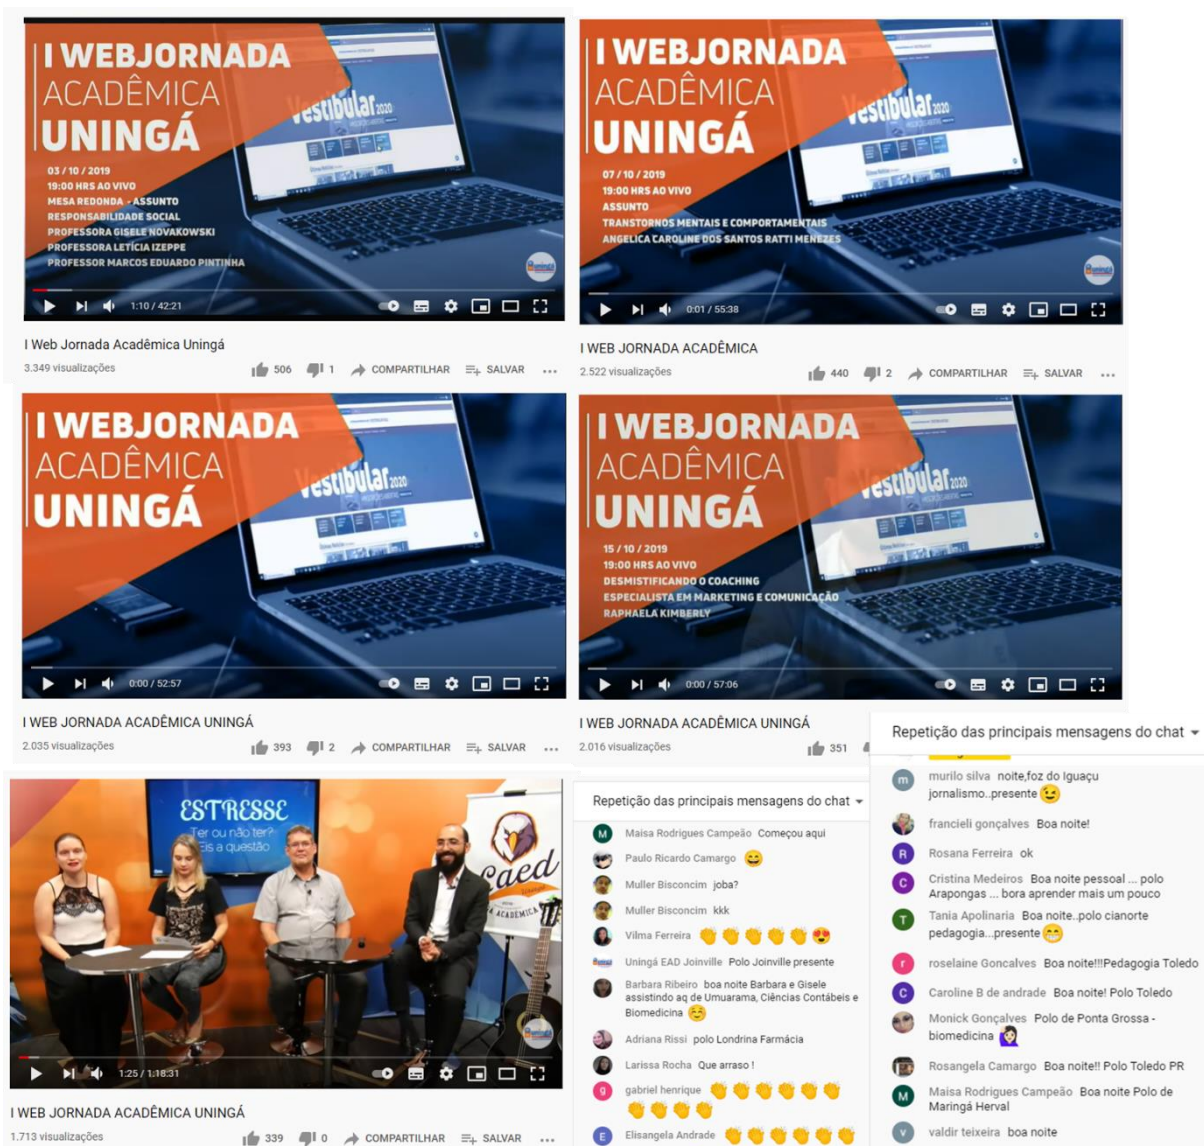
I WEBJORNADA ACADÊMICA UNINGÁ
03 / 10 / 2019
19:00 HRS AO VIVO
MESA REDONDA - ASSUNTO
RESPONSABILIDADE SOCIAL
PROFESSORA GISELE NOVAKOWSKI
PROFESSORA LETÍCIA IZEPPE
PROFESSOR MARCOS EDUARDO PINTINHA
1:10 / 42:21
I Web Jornada Acadêmica Uningá
3.349 visualizações
506 1 COMPARTILHAR SALVAR

I WEBJORNADA ACADÊMICA UNINGÁ
07 / 10 / 2019
19:00 HRS AO VIVO
ASSUNTO
TRANSTORNOS MENTAIS E COMPORTAMENTAIS
ANGELICA CAROLINE DOS SANTOS RATTI MENEZES
0:01 / 55:38
I WEB JORNADA ACADÊMICA
2.522 visualizações
440 2 COMPARTILHAR SALVAR

I WEBJORNADA ACADÊMICA UNINGÁ
0:00 / 52:57
I WEB JORNADA ACADÊMICA UNINGÁ
2.035 visualizações
393 2 COMPARTILHAR SALVAR

I WEBJORNADA ACADÊMICA UNINGÁ
15 / 10 / 2019
19:00 HRS AO VIVO
DESMISTIFICANDO O COACHING
ESPECIALISTA EM MARKETING E COMUNICAÇÃO
RAPHAELA KIMBERLY
0:00 / 57:06
I WEB JORNADA ACADÊMICA UNINGÁ
2.016 visualizações
351

ESTRESSE
Ter ou não ter? Eis a questão
caed
1:25 / 1:18:31
I WEB JORNADA ACADÊMICA UNINGÁ
1.713 visualizações
339 0 COMPARTILHAR SALVAR

Repetição das principais mensagens do chat
Maisa Rodrigues Campeão Começou aqui
Paulo Ricardo Camargo
Muller Bisconcim joba?
Muller Bisconcim kkk
Vilma Ferreira
Uningá EAD Joinville Polo Joinville presente
Barbara Ribeiro boa noite Barbara e Gisele assistindo aq de Umuarama, Ciências Contábeis e Biomedicina
Adriana Rissi polo Londrina Farmácia
Larissa Rocha Que arraso !
gabriel henrique
Elisangela Andrade

Repetição das principais mensagens do chat
murilo silva noite,foz do Iguaçu jornalismo..presente
francieli gonçalves Boa noite!
Rosana Ferreira ok
Cristina Medeiros Boa noite pessoal ... polo Arapongas ... bora aprender mais um pouco
Tania Apolinaria Boa noite..polo cianorte pedagogia...presente
roselaine Goncalves Boa noite!!!Pedagogia Toledo
Caroline B de andrade Boa noite! Polo Toledo
Monick Gonçalves Polo de Ponta Grossa - biomedicina
Rosangela Camargo Boa noite!! Polo Toledo PR
Maisa Rodrigues Campeão Boa noite Polo de Maringá Herval
valdir teixeira boa noite